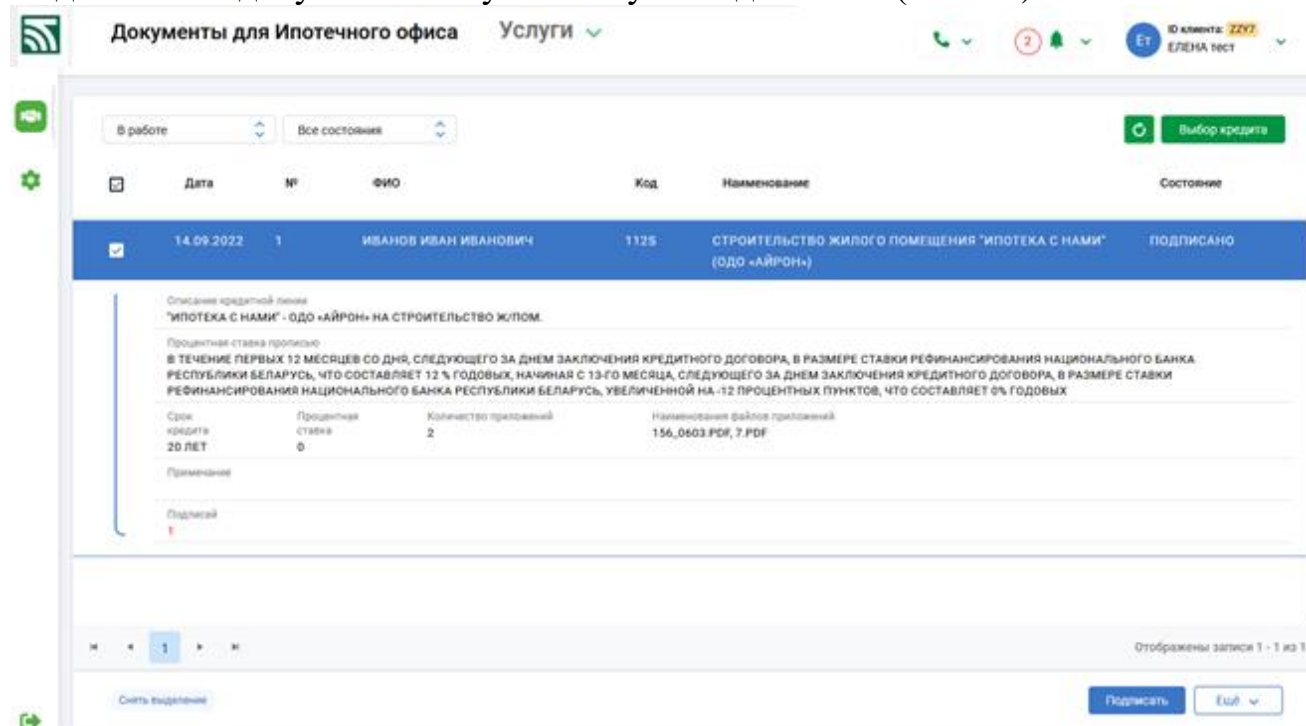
Документы для Ипотечного офиса Услуги

2

ID клиента: ZZY7
ЕЛЕНА тест

ЕТ

В работе

Все состояния

Выбор кредита

| | Дата | № | ФИО | Код | Наименование | Состояние |
|---|---|---|---|---|---|---|
| | 14.09.2022 | 1 | ИВАНОВ ИВАН ИВАНОВИЧ | 112S | СТРОИТЕЛЬСТВО ЖИЛОГО ПОМЕЩЕНИЯ "ИПОТЕКА С НАМИ" (ОДО «АЙРОН») | ПОДПИСАНО |

Описание кредитной линии
"ИПОТЕКА С НАМИ" - ОДО «АЙРОН» НА СТРОИТЕЛЬСТВО Ж/ПОМ.

Процентная ставка прописью
В ТЕЧЕНИЕ ПЕРВЫХ 12 МЕСЯЦЕВ СО ДНЯ, СЛЕДУЮЩЕГО ЗА ДНЕМ ЗАКЛЮЧЕНИЯ КРЕДИТНОГО ДОГОВОРА, В РАЗМЕРЕ СТАВКИ РЕФИНАНСИРОВАНИЯ НАЦИОНАЛЬНОГО БАНКА РЕСПУБЛИКИ БЕЛАРУСЬ, ЧТО СОСТАВЛЯЕТ 12 % ГОДОВЫХ, НАЧИНАЯ С 13-ГО МЕСЯЦА, СЛЕДУЮЩЕГО ЗА ДНЕМ ЗАКЛЮЧЕНИЯ КРЕДИТНОГО ДОГОВОРА, В РАЗМЕРЕ СТАВКИ РЕФИНАНСИРОВАНИЯ НАЦИОНАЛЬНОГО БАНКА РЕСПУБЛИКИ БЕЛАРУСЬ, УВЕЛИЧЕННОЙ НА -12 ПРОЦЕНТНЫХ ПУНКТОВ, ЧТО СОСТАВЛЯЕТ 0% ГОДОВЫХ

Срок кредита
20 ЛЕТ

Процентная ставка
0

Количество приложений
2

Наименования файлов приложений
156_0603.PDF, 7.PDF

Примечание

Подписей
1

1

Отображены записи 1 - 1 из 1

Снять выделение

Подписать

Ещё